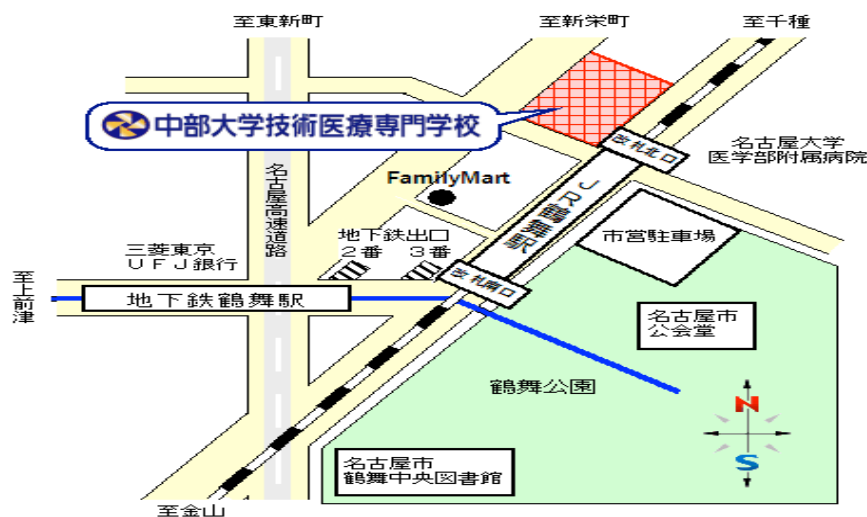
至東新町

至新栄町

至千種

中部大学技術医療専門学校

改札北口

名古屋大学
医学部附属病院

FamilyMart

名古屋高速道路

JR鶴舞駅

地下鉄出口
2番　3番

市営駐車場

三菱東京
UFJ銀行

至上前津

地下鉄鶴舞駅

改札南口

名古屋市
公会堂

鶴舞公園

N

S

名古屋市
鶴舞中央図書館

至金山